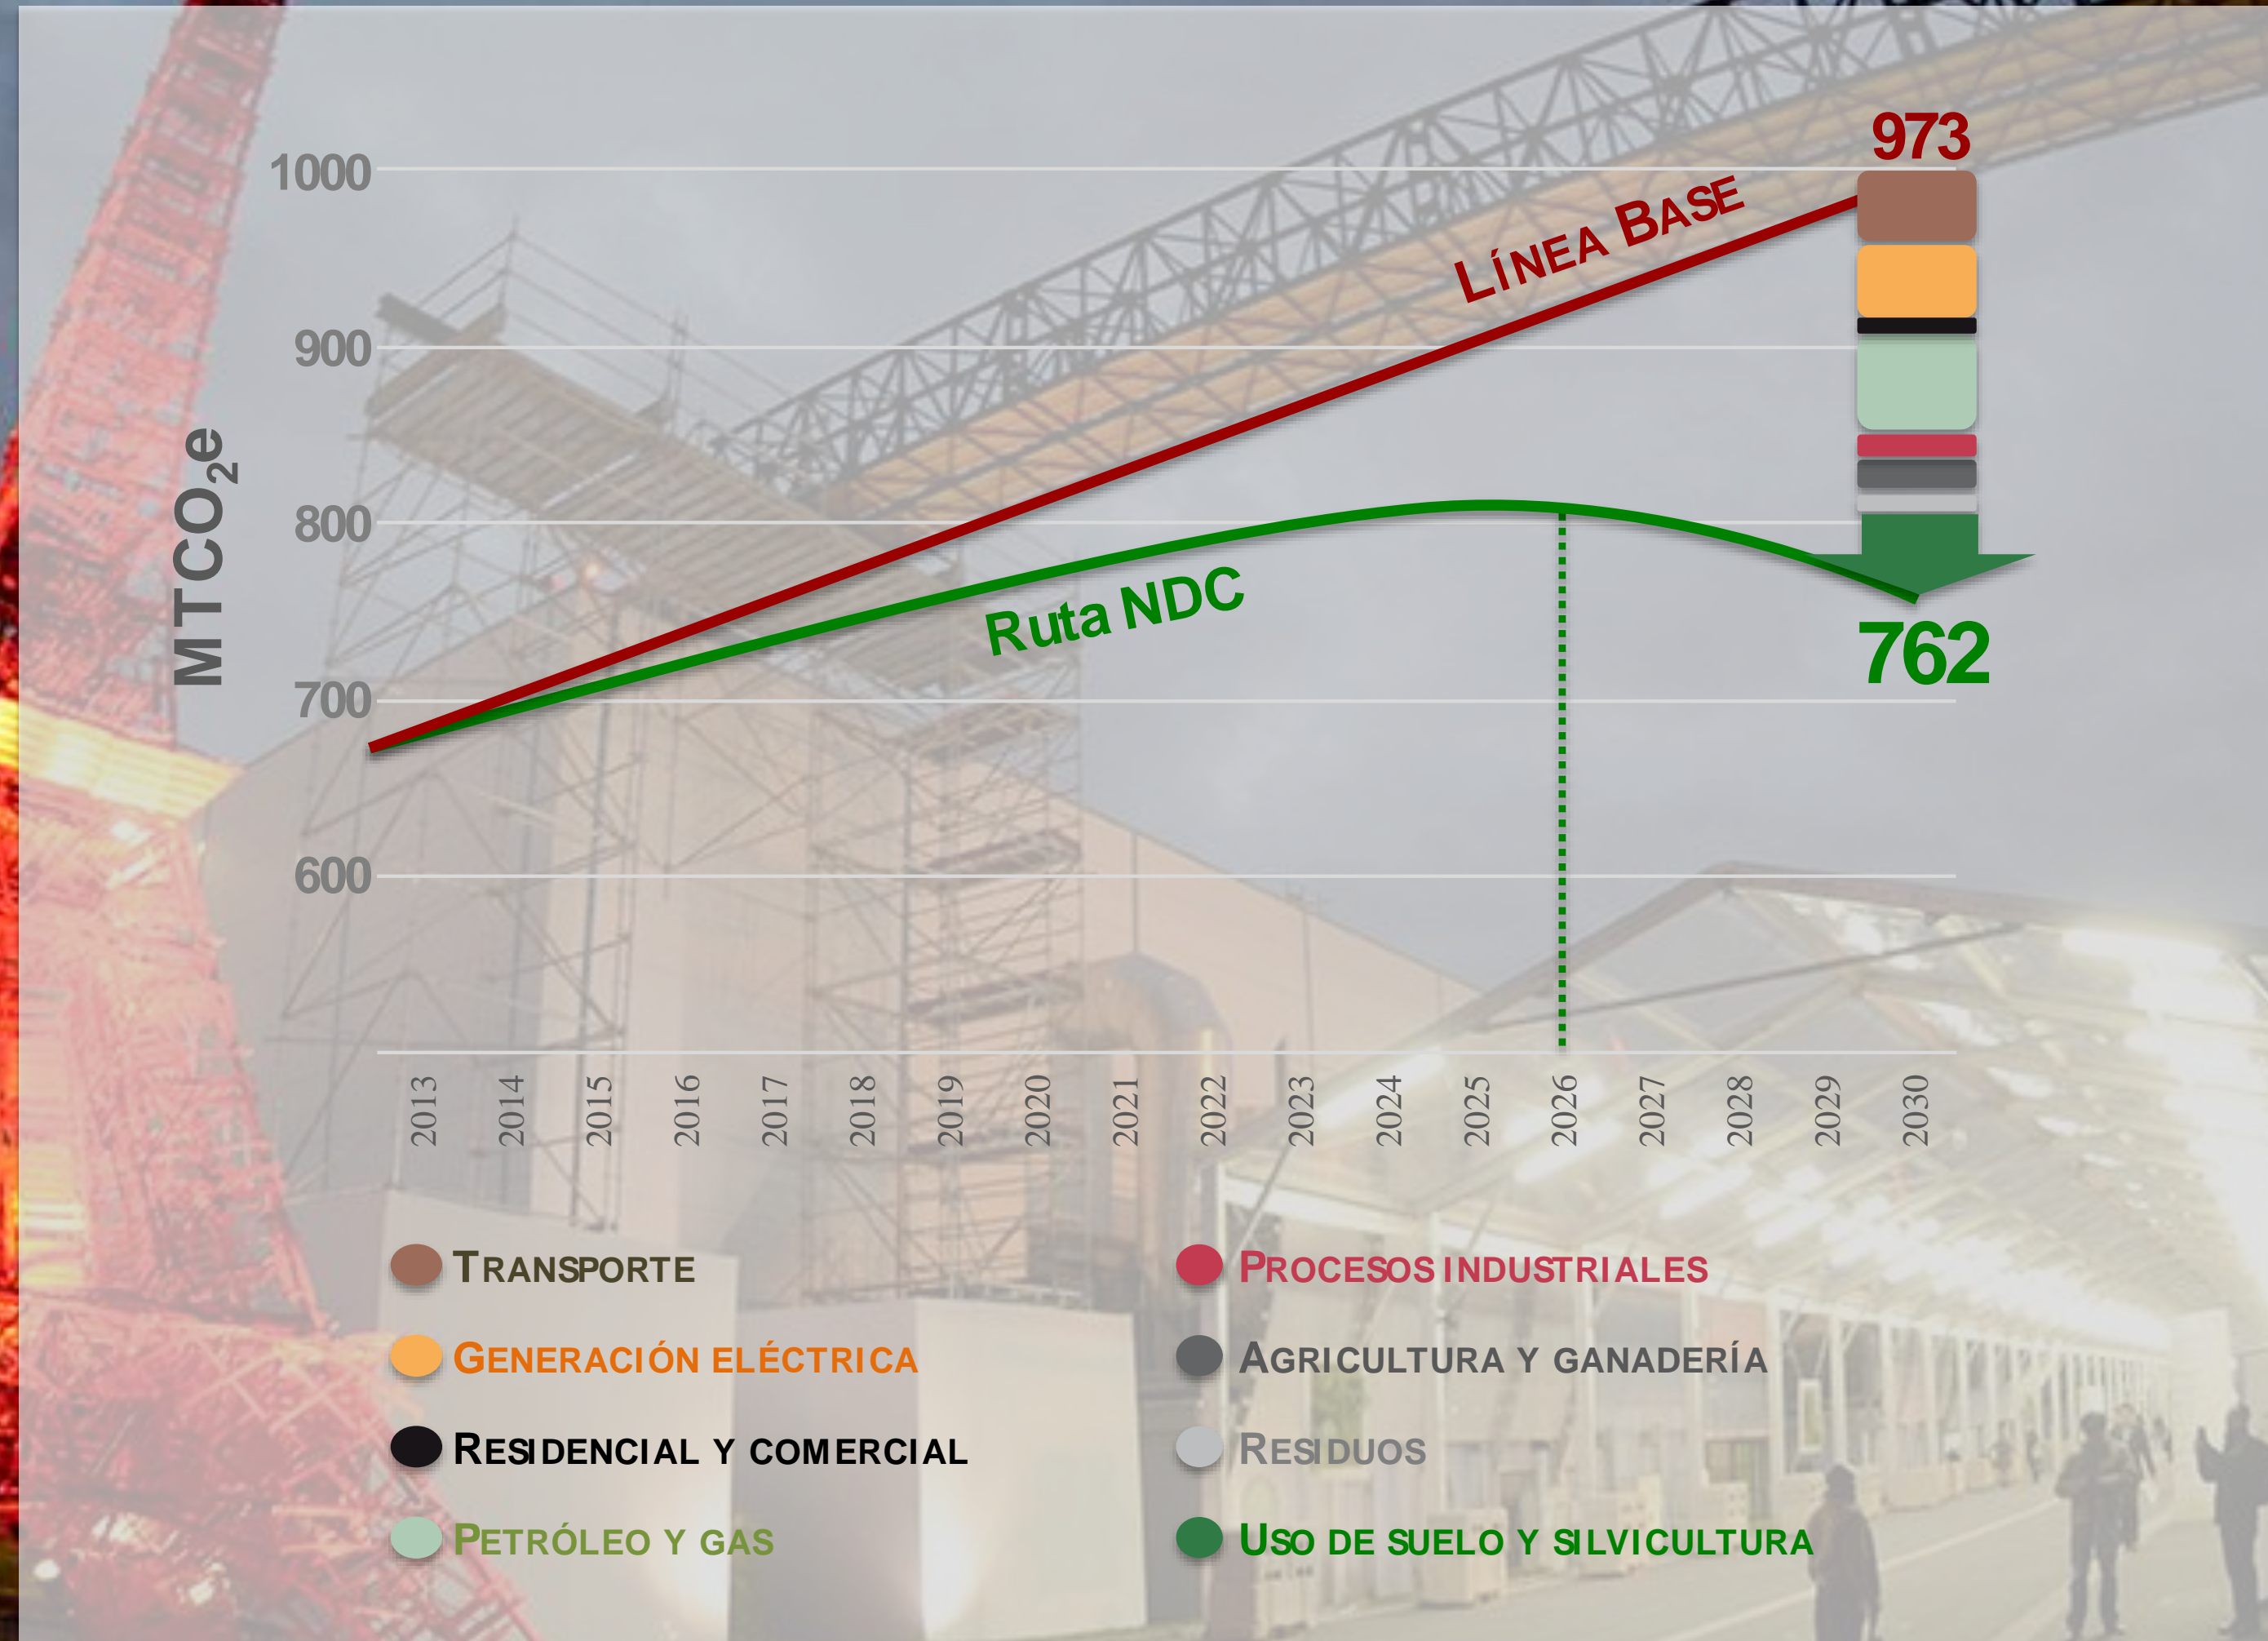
$MTCO_2e$

1000
900
800
700
600

973
LÍNEA BASE
Ruta NDC
762

2013
2014
2015
2016
2017
2018
2019
2020
2021
2022
2023
2024
2025
2026
2027
2028
2029
2030

TRANSPORTE
GENERACIÓN ELÉCTRICA
RESIDENCIAL Y COMERCIAL
PETRÓLEO Y GAS
PROCESOS INDUSTRIALES
AGRICULTURA Y GANADERÍA
RESIDUOS
USO DE SUELO Y SILVICULTURA